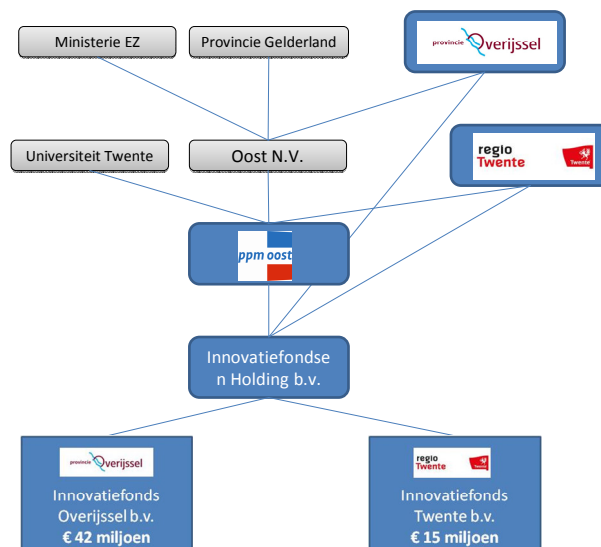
Ministerie EZ

Provincie Gelderland

provincie Overijssel

Universiteit Twente

Oost N.V.

regio Twente

Twente

ppm oost

Innovatiefondsen Holding b.v.

provincie Overijssel

Innovatiefonds Overijssel b.v.
**€ 42 miljoen**

regio Twente

Twente

Innovatiefonds Twente b.v.
**€ 15 miljoen**